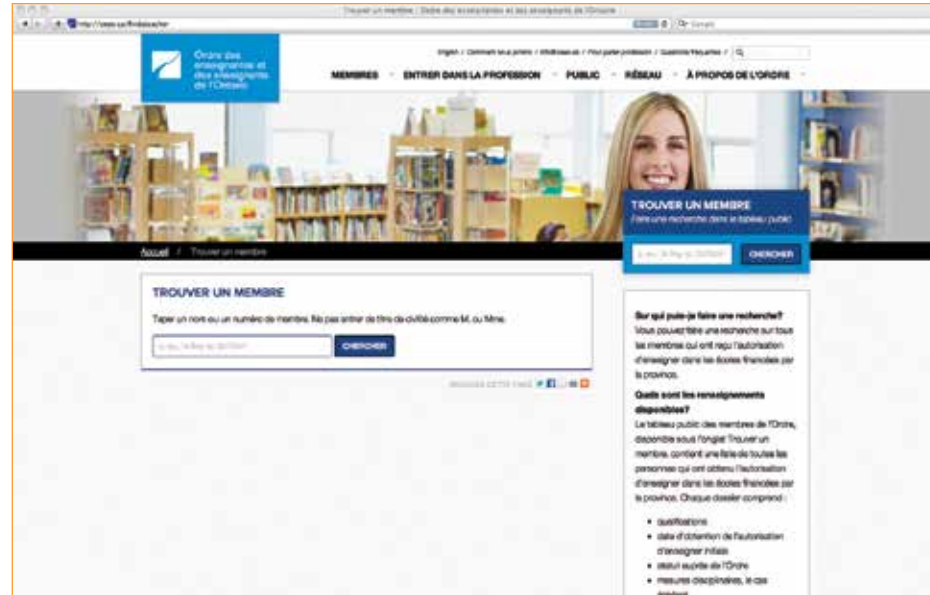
Trouver un membre | Ordre des enseignantes et des enseignants de l'Ontario

http://www.oct.ca/findateacher

Ordre des enseignantes et des enseignants de l'Ontario

English / Comment nous joindre / Médias / Pour partager / Questions fréquentes /

MEMBRES ENTRER DANS LA PROFESSION PUBLIC RÉSEAU À PROPOS DE L'ORDRE

TROUVER UN MEMBRE
Faire une recherche dans le tableau public

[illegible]

CHERCHER

Accueil / Trouver un membre

TROUVER UN MEMBRE

Taper un nom ou un numéro de membre. Ne pas entrer de titre de civilité comme M. ou Mme.

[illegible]

CHERCHER

PARTAGER CETTE PAGE

Sur qui puis-je faire une recherche?
Vous pouvez faire une recherche sur tous les membres qui ont reçu l'autorisation d'enseigner dans les écoles financées par la province.

Quels sont les renseignements disponibles?
Le tableau public des membres de l'Ordre, disponible sous l'onglet Trouver un membre, contient une liste de toutes les personnes qui ont obtenu l'autorisation d'enseigner dans les écoles financées par la province. Chaque dossier comprend :

• qualifications
• date d'obtention de l'autorisation d'enseigner initiale
• statut auprès de l'Ordre
• mesures disciplinaires, le cas échéant